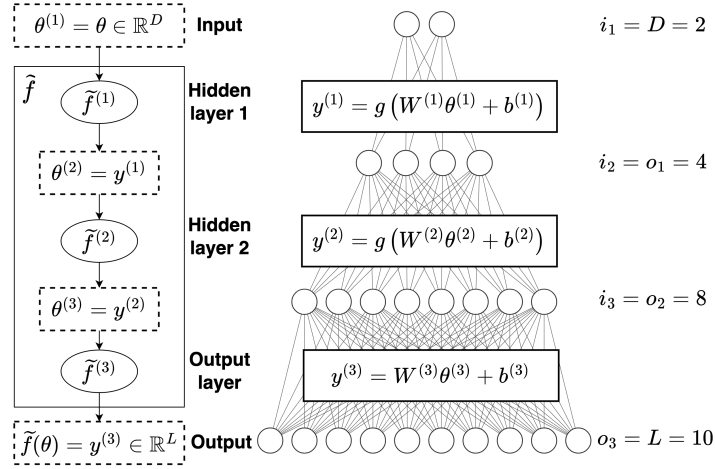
$\theta^{(1)} = \theta \in \mathbb{R}^D$

Input

$i_1 = D = 2$

$\widehat{f}$

$\widetilde{f}^{(1)}$

Hidden layer 1

$y^{(1)} = g\left(W^{(1)}\theta^{(1)} + b^{(1)}\right)$

$\theta^{(2)} = y^{(1)}$

$i_2 = o_1 = 4$

$\widetilde{f}^{(2)}$

Hidden layer 2

$y^{(2)} = g\left(W^{(2)}\theta^{(2)} + b^{(2)}\right)$

$\theta^{(3)} = y^{(2)}$

$i_3 = o_2 = 8$

$\widetilde{f}^{(3)}$

Output layer

$y^{(3)} = W^{(3)}\theta^{(3)} + b^{(3)}$

$\widehat{f}(\theta) = y^{(3)} \in \mathbb{R}^L$

Output

$o_3 = L = 10$